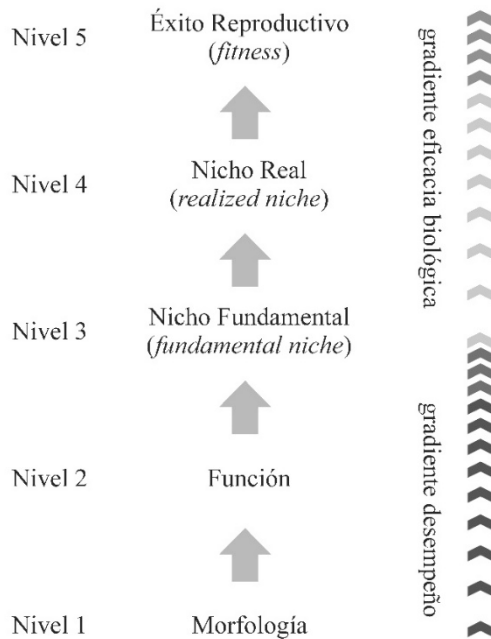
Nivel 5 Éxito Reproductivo (*fitness*)

Nivel 4 Nicho Real (*realized niche*)

Nivel 3 Nicho Fundamental (*fundamental niche*)

Nivel 2 Función

Nivel 1 Morfología

gradiente eficacia biológica

gradiente desempeño